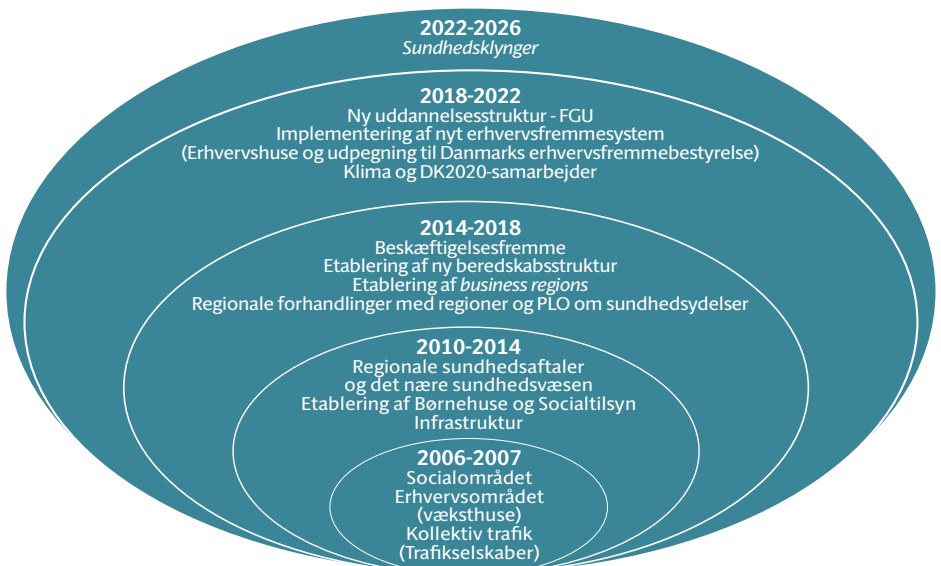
2022-2026
Sundhedsklynger

2018-2022
Ny uddannelsesstruktur - FGU
Implementering af nyt erhvervsfremmesystem
(Erhvervshuse og udpegning til Danmarks erhvervsfremmebestyrelse)
Klima og DK2020-samarbejder

2014-2018
Beskæftigelsesfremme
Etablering af ny beredskabsstruktur
Etablering af business regions
Regionale forhandlinger med regioner og PLO om sundhedsydelser

2010-2014
Regionale sundhedsaftaler
og det nære sundhedsvæsen
Etablering af Børnehuse og Socialtilsyn
Infrastruktur

2006-2007
Socialområdet
Erhvervsområdet
(væksthuse)
Kollektiv trafik
(Trafikselskaber)